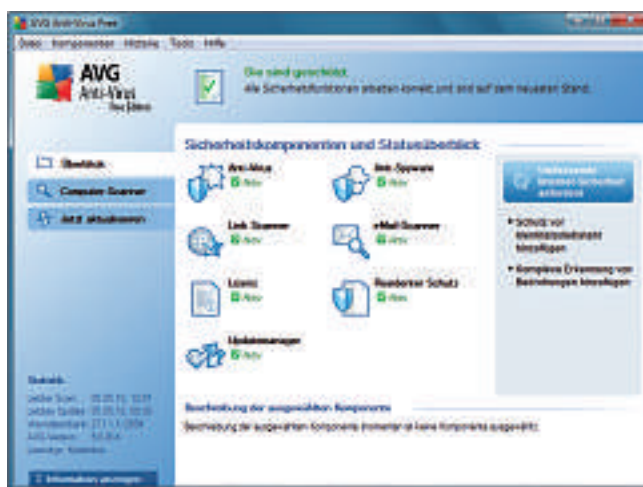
AVG Anti-Virus Free

Datei Komponenten Historie Tools Hilfe

AVG Anti-Virus Free Edition

Sie sind geschützt.
Alle Sicherheitsfunktionen arbeiten korrekt und sind auf dem neuesten Stand.

Überblick
Computer-Scanner
Jetzt aktualisieren

Sicherheitskomponenten und Statusüberblick

Anti-Virus
Aktiv

Anti-Spyware
Aktiv

Link Scanner
Aktiv

eMail Scanner
Aktiv

Lizenz
Aktiv

Residenter Schutz
Aktiv

Updatemanager
Aktiv

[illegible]

• Schutz vor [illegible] hinzufügen

• Komplexe Erkennung von Bedrohungen hinzufügen

Statistik
Letzter Scan: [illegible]
Letztes Update: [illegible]
Virendatenbank: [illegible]
AVG-Version: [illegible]
Lizenz-Ablauf: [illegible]

Informationen anzeigen

Beschreibung der ausgewählten Komponente

Beschreibung der ausgewählten Komponente (momentan ist keine Komponente ausgewählt).